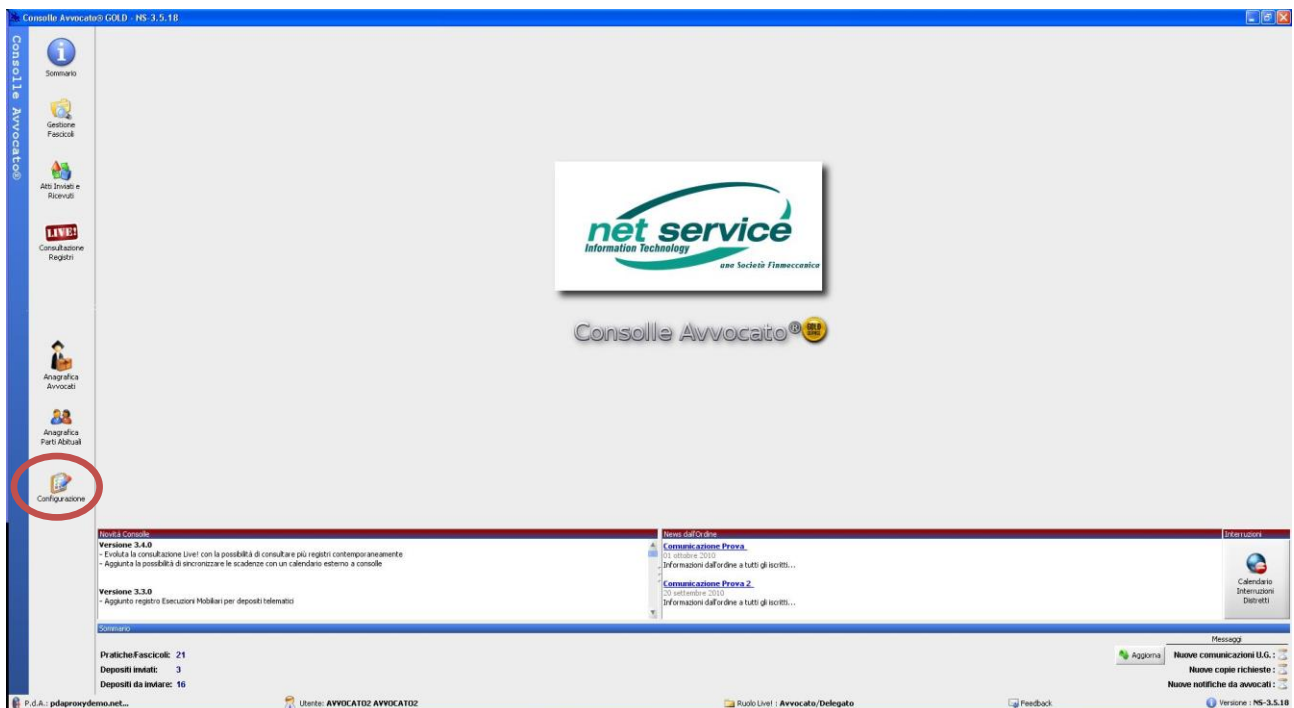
Consolle Avvocato® GOLD - NS-3.5.18

Consolle Avvocato®

Sommario

Gestione Fascicoli

Atti Inviati e Ricevuti

LIVE!

Consultazione Registri

Anagrafica Avvocati

Anagrafica Parti Abituali

Configurazione

net service
Information Technology
una Società Finmeccanica

Consolle Avvocato® GOLD

Novità Consolle

Versione 3.4.0
- Evoluta la consultazione Live! con la possibilità di consultare più registri contemporaneamente
- Aggiunta la possibilità di sincronizzare le scadenze con un calendario esterno a consolle

Versione 3.3.0
- Aggiunto registro Esecuzioni Mobiliari per depositi telematici

News dall'Ordine

Comunicazione Prova
01 ottobre 2010
Informazioni dall'ordine a tutti gli iscritti...

Comunicazione Prova 2
20 settembre 2010
Informazioni dall'ordine a tutti gli iscritti...

Interruzioni

Calendario Interruzioni Distretti

Sommario

Pratiche/Fascicoli: 21
Depositi inviati: 3
Depositi da inviare: 16

Messaggi
Aggiorna
Nuove comunicazioni U.G. :
Nuove copie richieste :
Nuove notifiche da avvocati :

P.d.A.: pdaproxydemo.net...
Utente: AVVOCATO2 AVVOCATO2
Ruolo Live! : Avvocato/Delegato
Feedback
Versione : NS-3.5.18